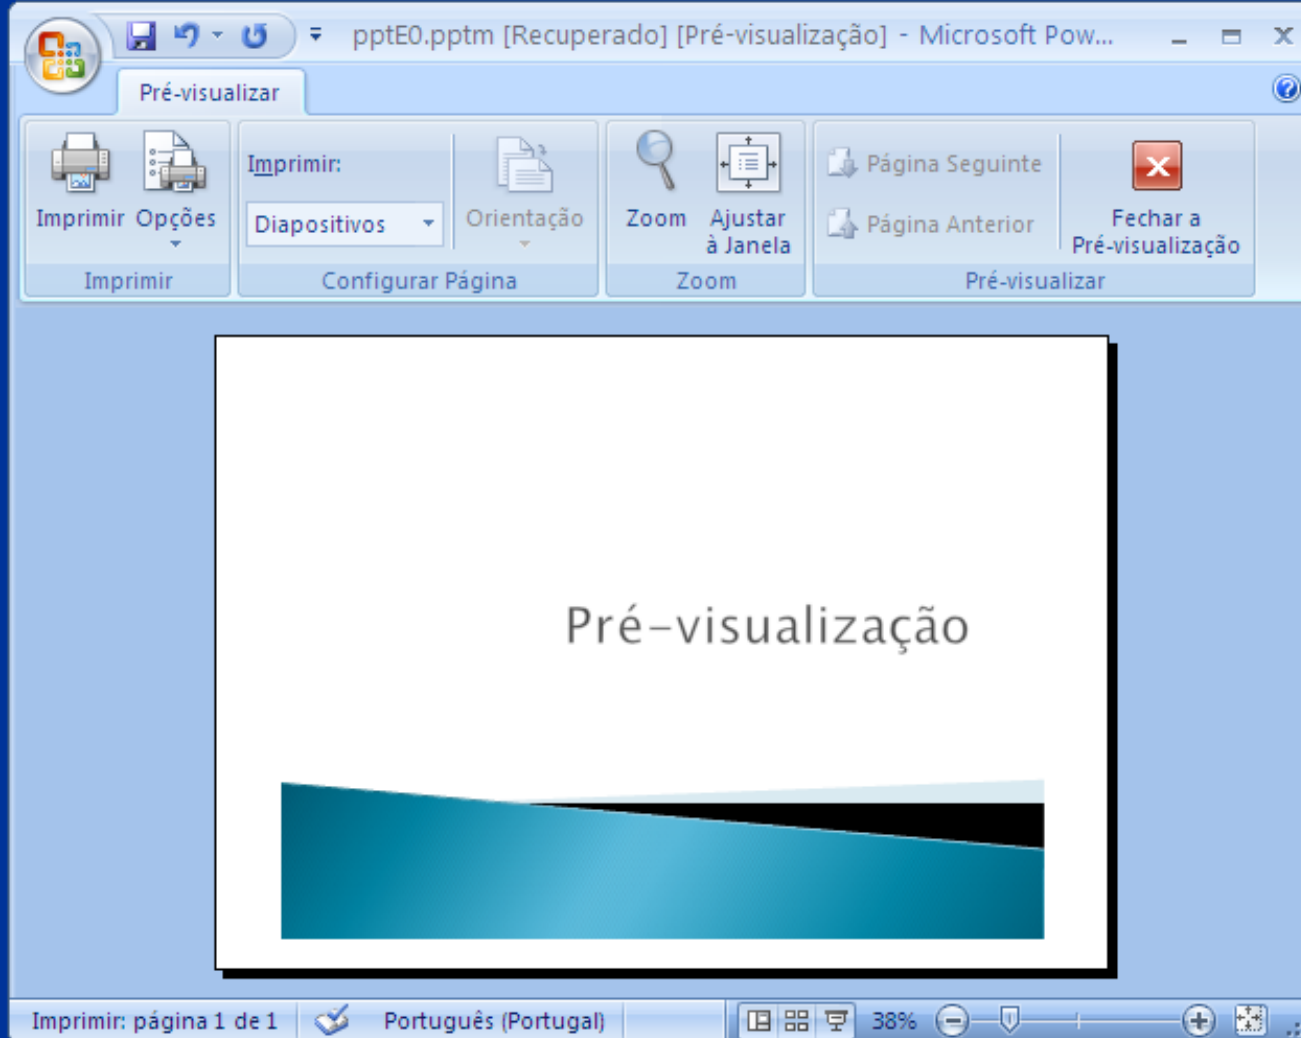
pptE0.pptm [Recuperado] [Pré-visualização] - Microsoft Pow...

Pré-visualizar

Imprimir Opções

Imprimir

Imprimir:

Diapositivos

Orientação

Configurar Página

Zoom

Ajustar à Janela

Zoom

Página Seguinte

Página Anterior

Fechar a Pré-visualização

Pré-visualizar

Pré-visualização

Imprimir: página 1 de 1

Português (Portugal)

38%